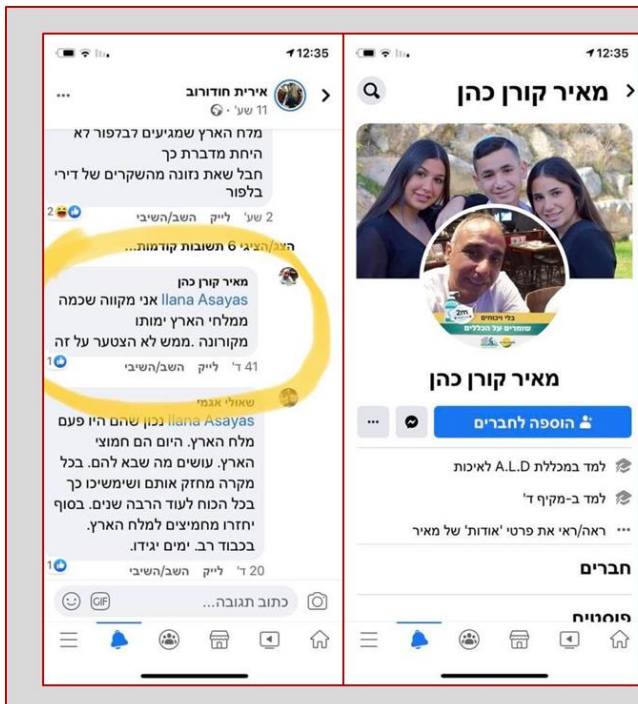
12:35

אירית חודורוב
11 שע' ·

מלח הארץ שמגיעים לבלפור לא היית מדברת כך
חבל שאת נזונה מהשקרים של דירי בלפור

2 שע' לייק השב/השיבי 2

הצג/הציגי 6 תשובות קודמות...

מאיר קורן כהן
Ilana Asayas אני מקווה שכמה ממלחי הארץ ימותו מקורונה. ממש לא הצטער על זה

41 ד' לייק השב/השיבי 1

שאולי אגמי
Ilana Asayas נכון שהם היו פעם מלח הארץ. היום הם חמוצי הארץ. עושים מה שבא להם. בכל מקרה מחזק אותם ושימשיכו כך בכל הכוח לעוד הרבה שנים. בסוף יחזרו מחמיצים למלח הארץ. בכבוד רב. ימים יגידו.

20 ד' לייק השב/השיבי 1

כתוב תגובה...

GIF

12:35

מאיר קורן כהן

בלי ויכוחים
שומרים על הכללים
2m

מאיר קורן כהן

הוספה לחברים

...

למד במכללת A.L.D לאיכות

למד ב-מקיף ד'

ראה/ראי את פרטי 'אודות' של מאיר

חברים

פוסטים